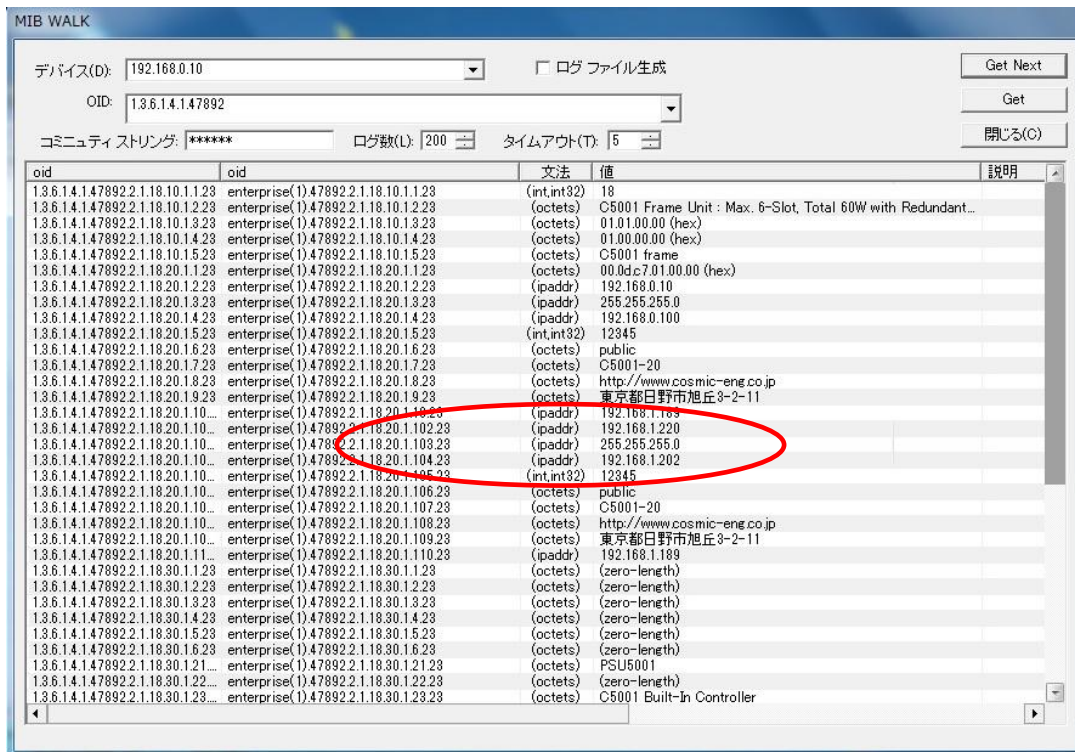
MIB WALK

デバイス(D): 192.168.0.10
ログ ファイル生成
Get Next
OID: 1.3.6.1.4.1.47892
Get
コミュニティ ストリング: ******
ログ数(L): 200
タイムアウト(T): 5
閉じる(C)

| oid | oid | 文法 | 値 | 説明 |
|---|---|---|---|---|
| 1.3.6.1.4.1.47892.2.1.18.10.1.1.23 | enterprise(1).47892.2.1.18.10.1.1.23 | (int,int32) | 18 | |
| 1.3.6.1.4.1.47892.2.1.18.10.1.2.23 | enterprise(1).47892.2.1.18.10.1.2.23 | (octets) | C5001 Frame Unit : Max. 6-Slot, Total 60W with Redundant... | |
| 1.3.6.1.4.1.47892.2.1.18.10.1.3.23 | enterprise(1).47892.2.1.18.10.1.3.23 | (octets) | 01.01.00.00 (hex) | |
| 1.3.6.1.4.1.47892.2.1.18.10.1.4.23 | enterprise(1).47892.2.1.18.10.1.4.23 | (octets) | 01.00.00.00 (hex) | |
| 1.3.6.1.4.1.47892.2.1.18.10.1.5.23 | enterprise(1).47892.2.1.18.10.1.5.23 | (octets) | C5001 frame | |
| 1.3.6.1.4.1.47892.2.1.18.20.1.1.23 | enterprise(1).47892.2.1.18.20.1.1.23 | (octets) | 00.0d.c7.01.00.00 (hex) | |
| 1.3.6.1.4.1.47892.2.1.18.20.1.2.23 | enterprise(1).47892.2.1.18.20.1.2.23 | (ipaddr) | 192.168.0.10 | |
| 1.3.6.1.4.1.47892.2.1.18.20.1.3.23 | enterprise(1).47892.2.1.18.20.1.3.23 | (ipaddr) | 255.255.255.0 | |
| 1.3.6.1.4.1.47892.2.1.18.20.1.4.23 | enterprise(1).47892.2.1.18.20.1.4.23 | (ipaddr) | 192.168.0.100 | |
| 1.3.6.1.4.1.47892.2.1.18.20.1.5.23 | enterprise(1).47892.2.1.18.20.1.5.23 | (int,int32) | 12345 | |
| 1.3.6.1.4.1.47892.2.1.18.20.1.6.23 | enterprise(1).47892.2.1.18.20.1.6.23 | (octets) | public | |
| 1.3.6.1.4.1.47892.2.1.18.20.1.7.23 | enterprise(1).47892.2.1.18.20.1.7.23 | (octets) | C5001-20 | |
| 1.3.6.1.4.1.47892.2.1.18.20.1.8.23 | enterprise(1).47892.2.1.18.20.1.8.23 | (octets) | http://www.cosmic-eng.co.jp | |
| 1.3.6.1.4.1.47892.2.1.18.20.1.9.23 | enterprise(1).47892.2.1.18.20.1.9.23 | (octets) | 東京都日野市旭丘3-2-11 | |
| 1.3.6.1.4.1.47892.2.1.18.20.1.10... | enterprise(1).47892.2.1.18.20.1.101.23 | (ipaddr) | 192.168.1.189 | |
| 1.3.6.1.4.1.47892.2.1.18.20.1.10... | enterprise(1).47892.2.1.18.20.1.102.23 | (ipaddr) | 192.168.1.220 | |
| 1.3.6.1.4.1.47892.2.1.18.20.1.10... | enterprise(1).47892.2.1.18.20.1.103.23 | (ipaddr) | 255.255.255.0 | |
| 1.3.6.1.4.1.47892.2.1.18.20.1.10... | enterprise(1).47892.2.1.18.20.1.104.23 | (ipaddr) | 192.168.1.202 | |
| 1.3.6.1.4.1.47892.2.1.18.20.1.10... | enterprise(1).47892.2.1.18.20.1.105.23 | (int,int32) | 12345 | |
| 1.3.6.1.4.1.47892.2.1.18.20.1.10... | enterprise(1).47892.2.1.18.20.1.106.23 | (octets) | public | |
| 1.3.6.1.4.1.47892.2.1.18.20.1.10... | enterprise(1).47892.2.1.18.20.1.107.23 | (octets) | C5001-20 | |
| 1.3.6.1.4.1.47892.2.1.18.20.1.10... | enterprise(1).47892.2.1.18.20.1.108.23 | (octets) | http://www.cosmic-eng.co.jp | |
| 1.3.6.1.4.1.47892.2.1.18.20.1.10... | enterprise(1).47892.2.1.18.20.1.109.23 | (octets) | 東京都日野市旭丘3-2-11 | |
| 1.3.6.1.4.1.47892.2.1.18.20.1.11... | enterprise(1).47892.2.1.18.20.1.110.23 | (ipaddr) | 192.168.1.189 | |
| 1.3.6.1.4.1.47892.2.1.18.30.1.1.23 | enterprise(1).47892.2.1.18.30.1.1.23 | (octets) | (zero-length) | |
| 1.3.6.1.4.1.47892.2.1.18.30.1.2.23 | enterprise(1).47892.2.1.18.30.1.2.23 | (octets) | (zero-length) | |
| 1.3.6.1.4.1.47892.2.1.18.30.1.3.23 | enterprise(1).47892.2.1.18.30.1.3.23 | (octets) | (zero-length) | |
| 1.3.6.1.4.1.47892.2.1.18.30.1.4.23 | enterprise(1).47892.2.1.18.30.1.4.23 | (octets) | (zero-length) | |
| 1.3.6.1.4.1.47892.2.1.18.30.1.5.23 | enterprise(1).47892.2.1.18.30.1.5.23 | (octets) | (zero-length) | |
| 1.3.6.1.4.1.47892.2.1.18.30.1.6.23 | enterprise(1).47892.2.1.18.30.1.6.23 | (octets) | (zero-length) | |
| 1.3.6.1.4.1.47892.2.1.18.30.1.21... | enterprise(1).47892.2.1.18.30.1.21.23 | (octets) | PSU5001 | |
| 1.3.6.1.4.1.47892.2.1.18.30.1.22... | enterprise(1).47892.2.1.18.30.1.22.23 | (octets) | (zero-length) | |
| 1.3.6.1.4.1.47892.2.1.18.30.1.23... | enterprise(1).47892.2.1.18.30.1.23.23 | (octets) | C5001 Built-In Controller | |